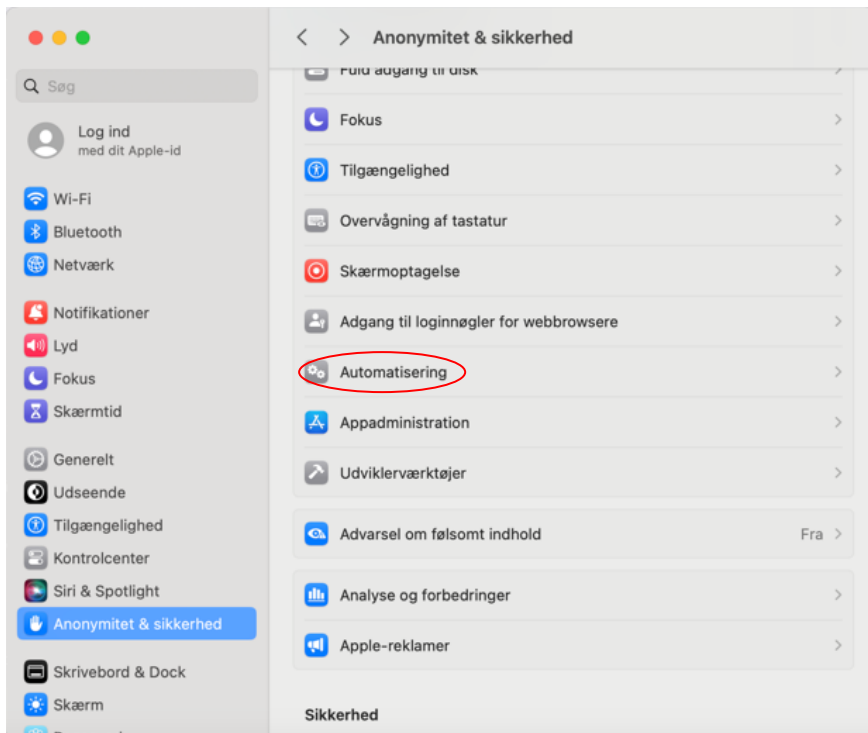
Søg

Log ind
med dit Apple-id

Wi-Fi
Bluetooth
Netværk

Notifikationer
Lyd
Fokus
Skærmtid

Generelt
Udseende
Tilgængelighed
Kontrolcenter
Siri & Spotlight
Anonymitet & sikkerhed

Skrivebord & Dock
Skærm

Anonymitet & sikkerhed

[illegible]
Fokus
Tilgængelighed
Overvågning af tastatur
Skærmoptagelse
Adgang til loginnøgler for webbrowsere
Automatisering
Appadministration
Udviklerværktøjer

Advarsel om følsomt indhold Fra

Analyse og forbedringer
Apple-reklamer

Sikkerhed